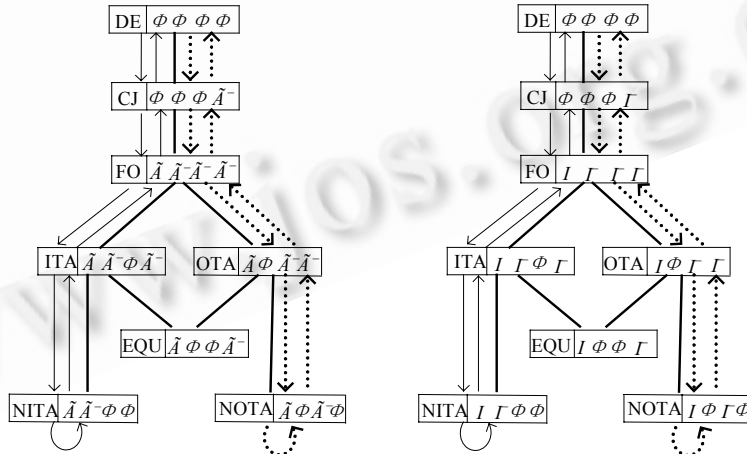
DE $\Phi\ \Phi\ \Phi\ \Phi$

CJ $\Phi\ \Phi\ \Phi\ \tilde{A}^{-}$

FO $\tilde{A}\ \tilde{A}^{-}\tilde{A}^{-}\tilde{A}^{-}$

ITA $\tilde{A}\ \tilde{A}^{-}\Phi\ \tilde{A}^{-}$

OTA $\tilde{A}\ \Phi\ \tilde{A}^{-}\tilde{A}^{-}$

EQU $\tilde{A}\ \Phi\ \Phi\ \tilde{A}^{-}$

NITA $\tilde{A}\ \tilde{A}^{-}\Phi\ \Phi$

NOTA $\tilde{A}\ \Phi\ \tilde{A}^{-}\Phi$

DE $\Phi\ \Phi\ \Phi\ \Phi$

CJ $\Phi\ \Phi\ \Phi\ \Gamma$

FO $I\ \ \Gamma\ \ \Gamma\ \Gamma$

ITA $I\ \ \Gamma\ \Phi\ \Gamma$

OTA $I\ \Phi\ \ \Gamma\ \ \Gamma$

EQU $I\ \Phi\ \Phi\ \ \Gamma$

NITA $I\ \ \Gamma\ \Phi\ \Phi$

NOTA $I\ \Phi\ \ \Gamma\ \Phi$